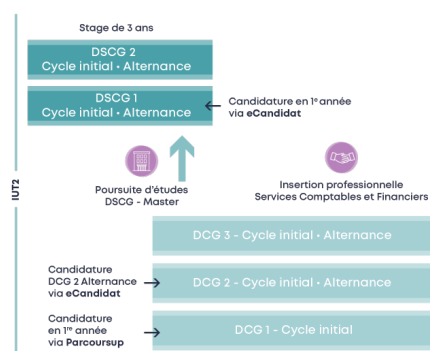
Stage de 3 ans

DSCG 2
Cycle initial • Alternance

DSCG 1
Cycle initial • Alternance

Candidature en 1$^{re}$ année via **eCandidat**

IUT2

Poursuite d'études
DSCG - Master

Insertion professionnelle
Services Comptables et Financiers

DCG 3 - Cycle initial • Alternance

Candidature
DCG 2 Alternance
via **eCandidat**

DCG 2 - Cycle initial • Alternance

Candidature
en 1$^{re}$ année
via **Parcoursup**

DCG 1 - Cycle initial